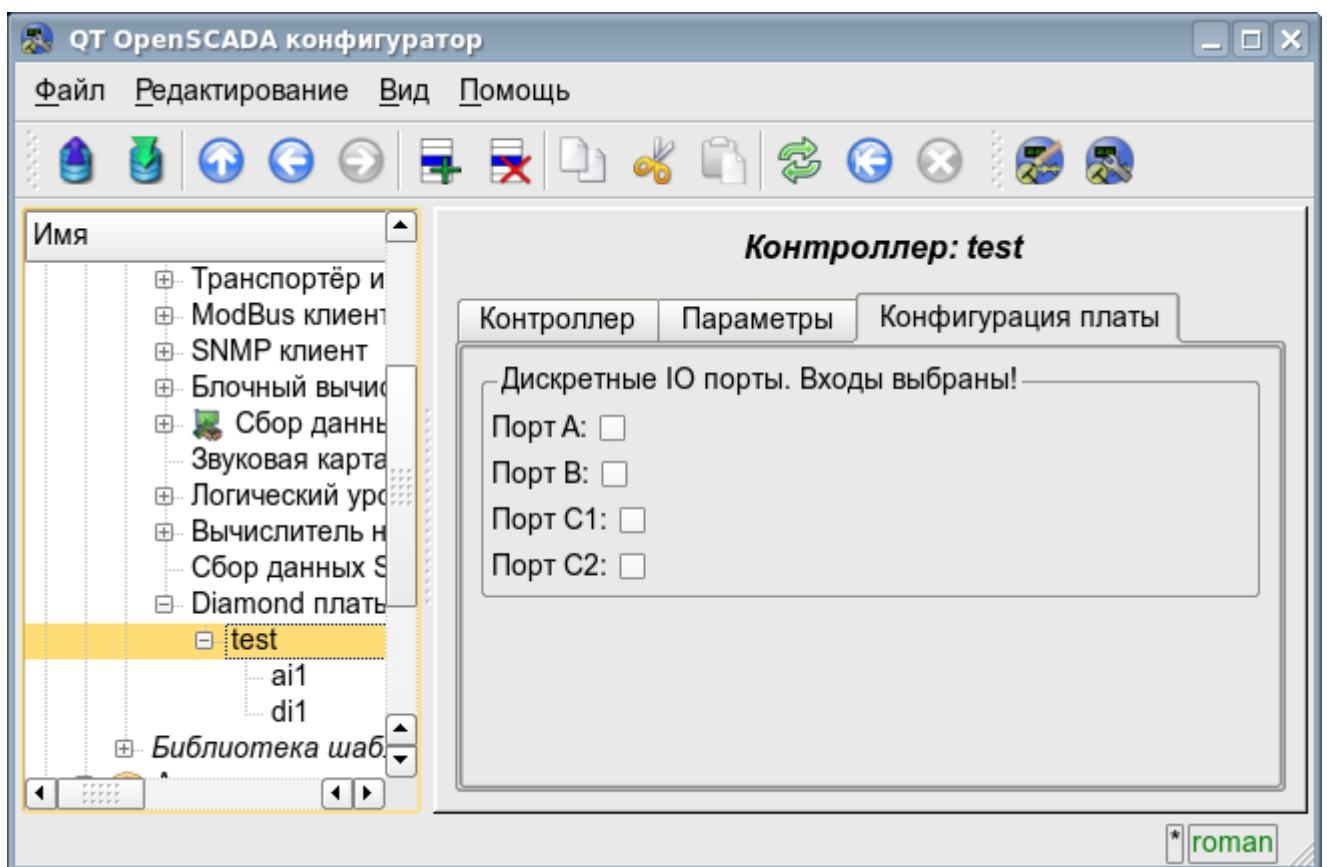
QT OpenSCADA конфигуратор

Файл Редактирование Вид Помощь

Имя

Транспортёр и
ModBus клиент
SNMP клиент
Блочный вычис
Сбор данны
Звуковая карта
Логический уро
Вычислитель н
Сбор данных S
Diamond платы
test
ai1
di1
Библиотека шаб

Контроллер: test

Контроллер | Параметры | Конфигурация платы

Дискретные IO порты. Входы выбраны!
Порт A:
Порт B:
Порт C1:
Порт C2:

* roman